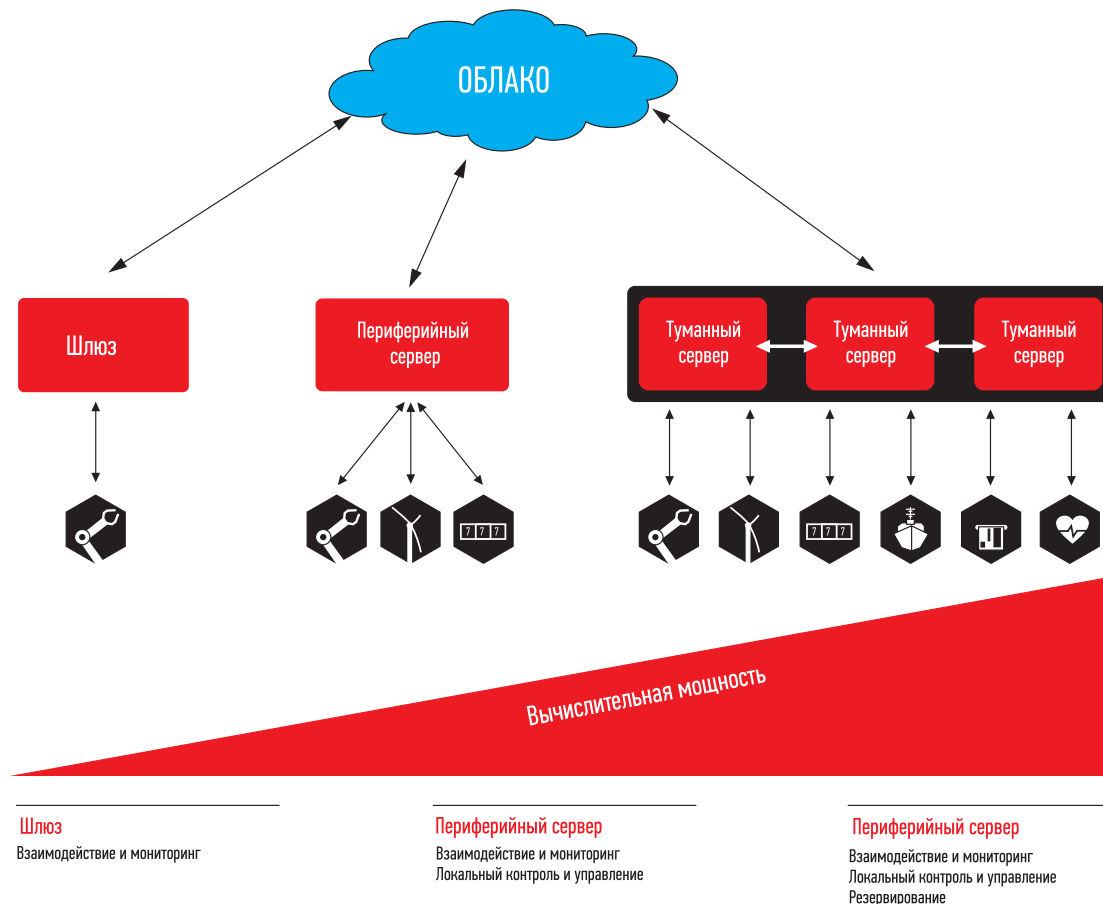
ОБЛАКО

Шлюз

Периферийный сервер

Туманный сервер

Туманный сервер

Туманный сервер

777

777

Вычислительная мощность

Шлюз

Взаимодействие и мониторинг

Периферийный сервер

Взаимодействие и мониторинг
Локальный контроль и управление

Периферийный сервер

Взаимодействие и мониторинг
Локальный контроль и управление
Резервирование